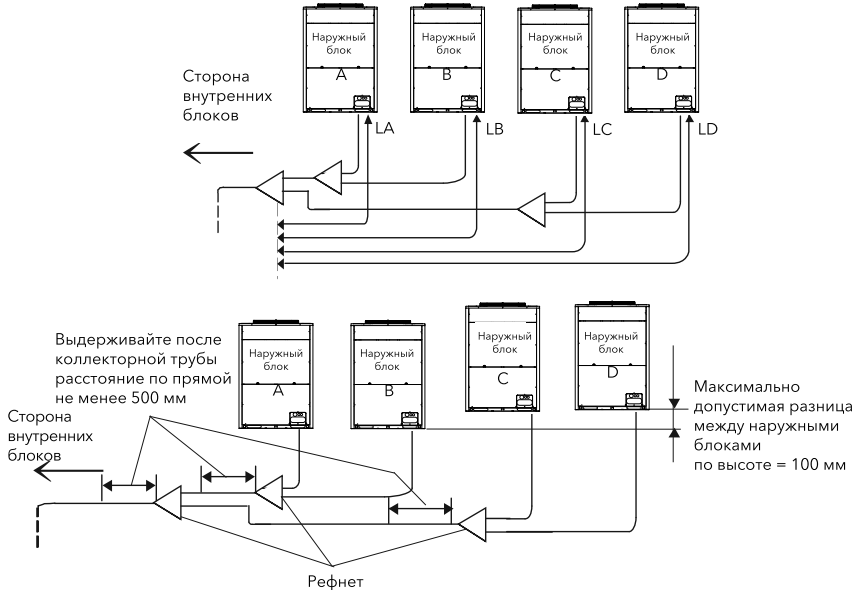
Наружный блок
A

Наружный блок
B

Наружный блок
C

Наружный блок
D

Сторона внутренних блоков

LA

LB

LC

LD

Выдерживайте после коллекторной трубы расстояние по прямой не менее 500 мм

Наружный блок
A

Наружный блок
B

Наружный блок
C

Наружный блок
D

Сторона внутренних блоков

Максимально допустимая разница между наружными блоками по высоте = 100 мм

Рефнет